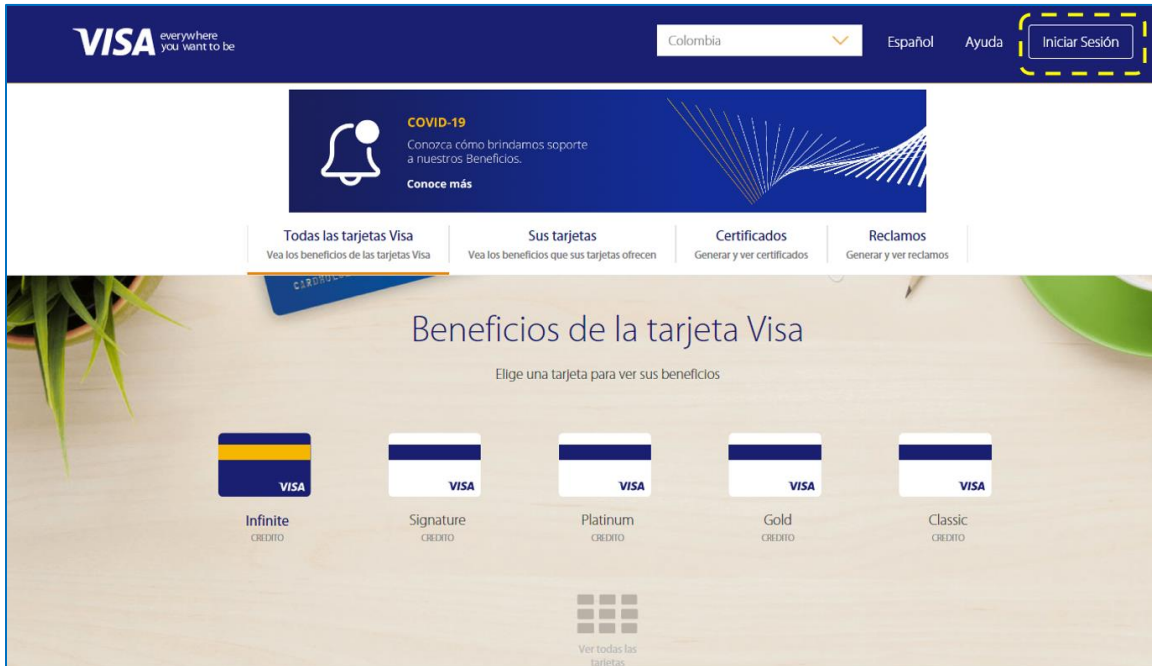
VISA everywhere you want to be

Colombia

Español

Ayuda

Iniciar Sesión

COVID-19

Conozca cómo brindamos soporte a nuestros Beneficios.

Conoce más

Todas las tarjetas Visa
Vea los beneficios de las tarjetas Visa

Sus tarjetas
Vea los beneficios que sus tarjetas ofrecen

Certificados
Generar y ver certificados

Reclamos
Generar y ver reclamos

CARDHOLD

Beneficios de la tarjeta Visa

Elige una tarjeta para ver sus beneficios

VISA
Infinite
CREDITO

VISA
Signature
CREDITO

VISA
Platinum
CREDITO

VISA
Gold
CREDITO

VISA
Classic
CREDITO

Ver todas las tarjetas